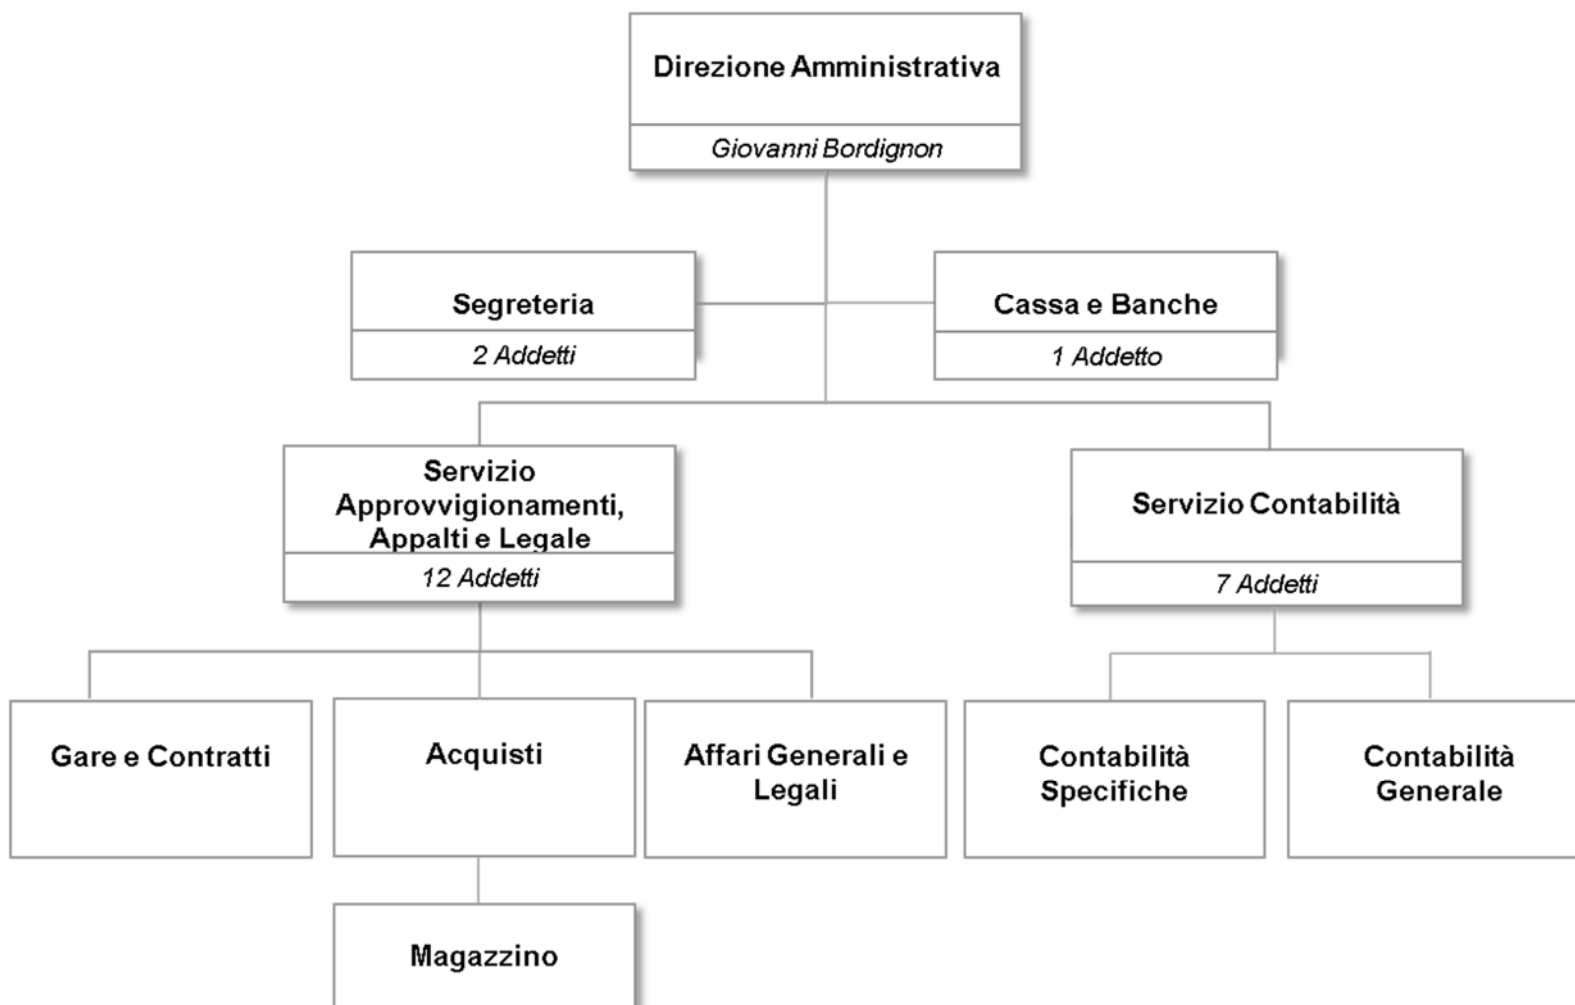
Direzione Amministrativa

Giovanni Bordignon

Segreteria

2 Addetti

Cassa e Banche

1 Addetto

Servizio Approvvigionamenti, Appalti e Legale

12 Addetti

Servizio Contabilità

7 Addetti

Gare e Contratti

Acquisti

Affari Generali e Legali

Contabilità Specifiche

Contabilità Generale

Magazzino